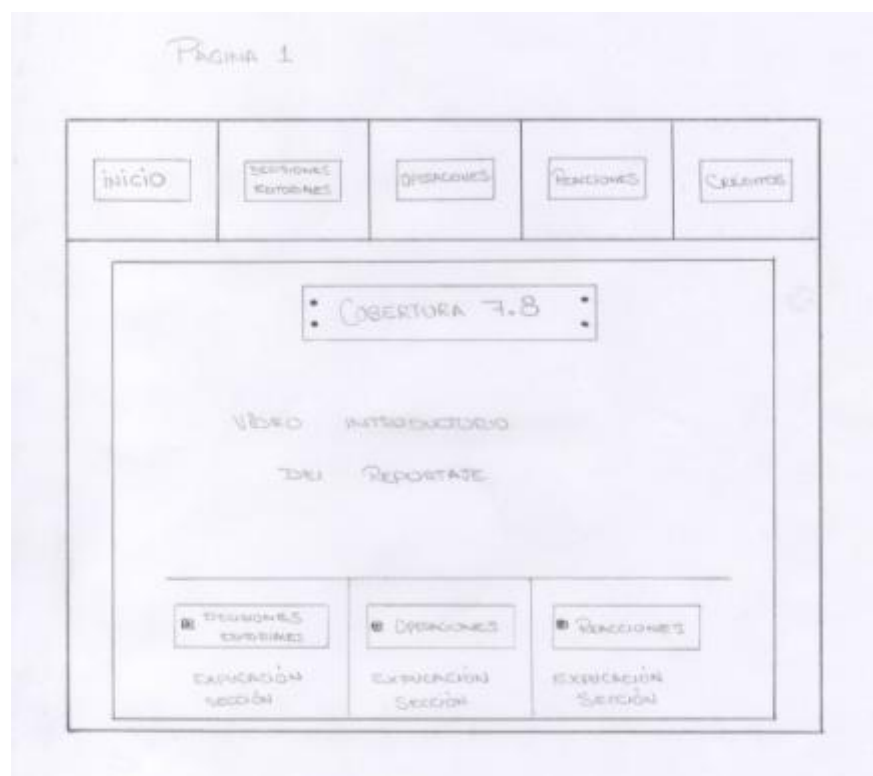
PAGINA 1

INICIO

DECISIONES EDITORIALES

OPERACIONES

REACCIONES

CRÉDITOS

COBERTURA 7.8

VIDEO INTRODUCTORIO DEL REPORTAJE

DECISIONES EDITORIALES

OPERACIONES

REACCIONES

EXPLICACIÓN SECCIÓN

EXPLICACIÓN SECCIÓN

EXPLICACIÓN SECCIÓN